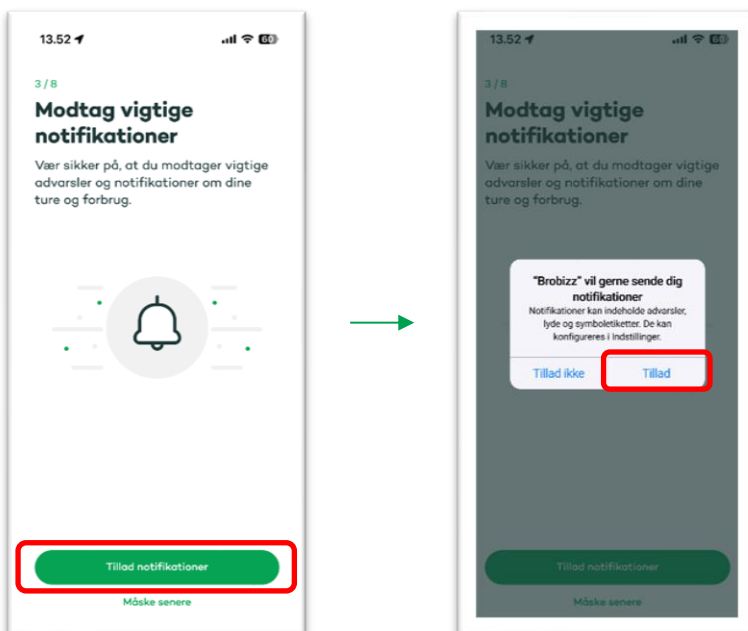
13.52 60

3 / 8

Modtag vigtige notifikationer

Vær sikker på, at du modtager vigtige advarsler og notifikationer om dine ture og forbrug.

Tillad notifikationer

Måske senere

13.52 60

3 / 8

Modtag vigtige notifikationer

Vær sikker på, at du modtager vigtige advarsler og notifikationer om dine ture og forbrug.

"Brobizz" vil gerne sende dig notifikationer

Notifikationer kan indeholde advarsler, lyde og symboletiketter. De kan konfigureres i Indstillinger.

Tillad ikke

Tillad

Tillad notifikationer

Måske senere